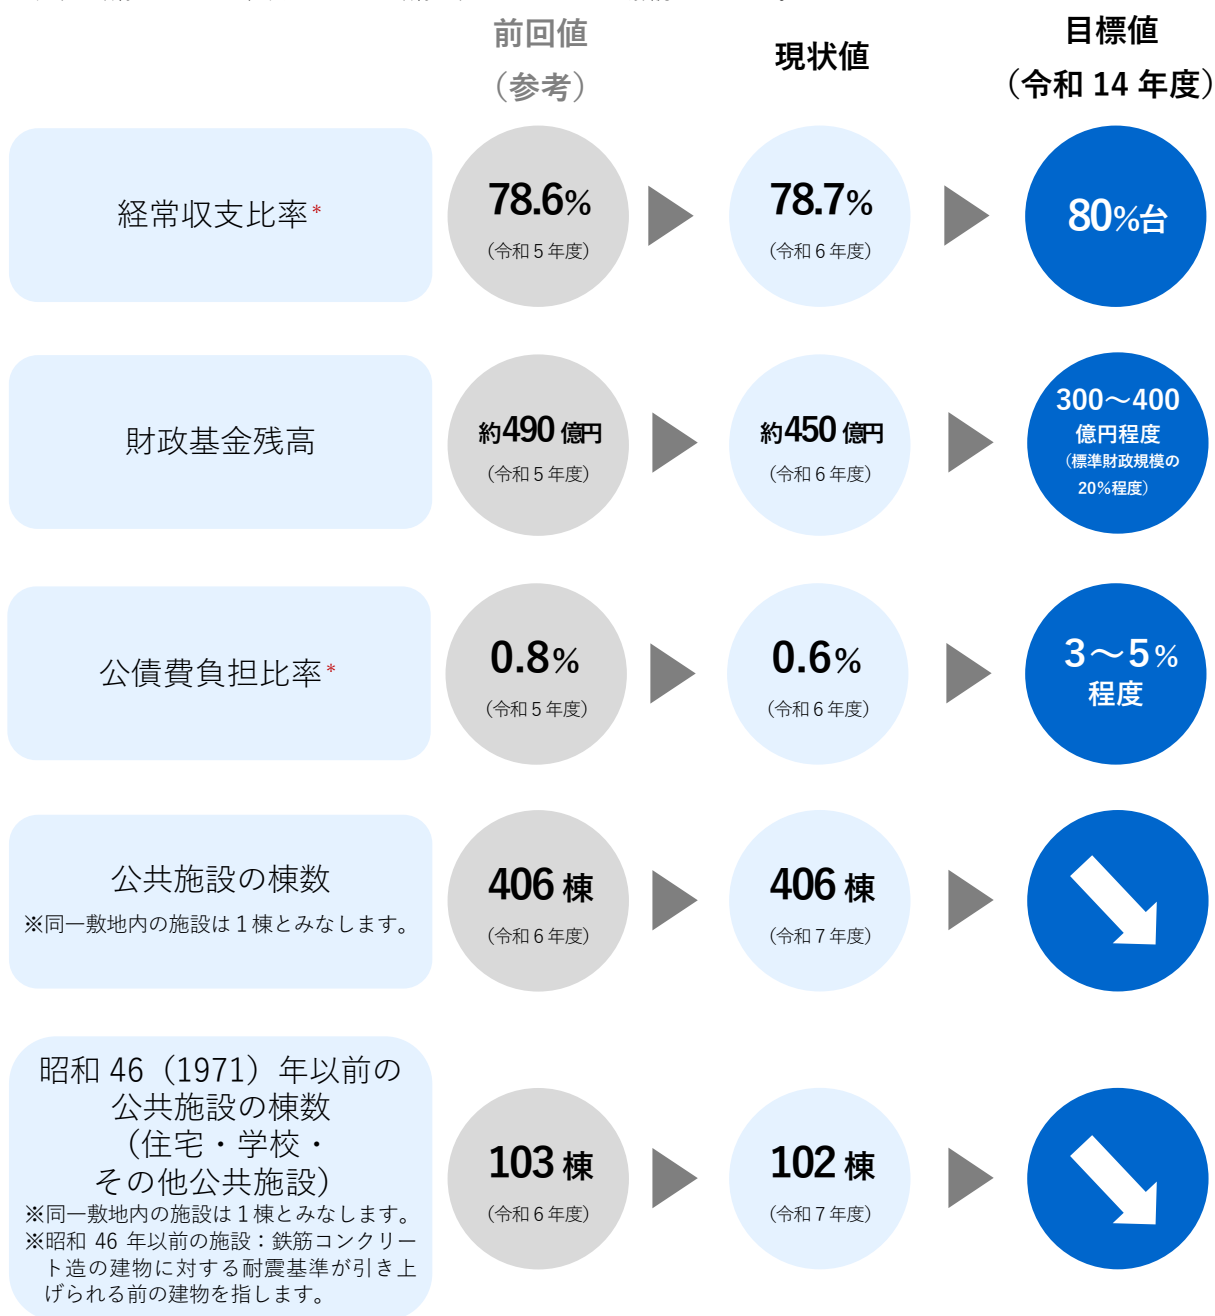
前回値
（参考）

現状値

目標値
（令和 14 年度）

経常収支比率*

78.6%
（令和 5 年度）

78.7%
（令和 6 年度）

80%台

財政基金残高

約490 億円
（令和 5 年度）

約450 億円
（令和 6 年度）

300～400
億円程度
（標準財政規模の
20%程度）

公債費負担比率*

0.8%
（令和 5 年度）

0.6%
（令和 6 年度）

3～5%
程度

公共施設の棟数
※同一敷地内の施設は 1 棟とみなします。

406 棟
（令和 6 年度）

406 棟
（令和 7 年度）

昭和 46（1971）年以前の
公共施設の棟数
（住宅・学校・
その他公共施設）
※同一敷地内の施設は 1 棟とみなします。
※昭和 46 年以前の施設：鉄筋コンクリート造の建物に対する耐震基準が引き上げられる前の建物を指します。

103 棟
（令和 6 年度）

102 棟
（令和 7 年度）